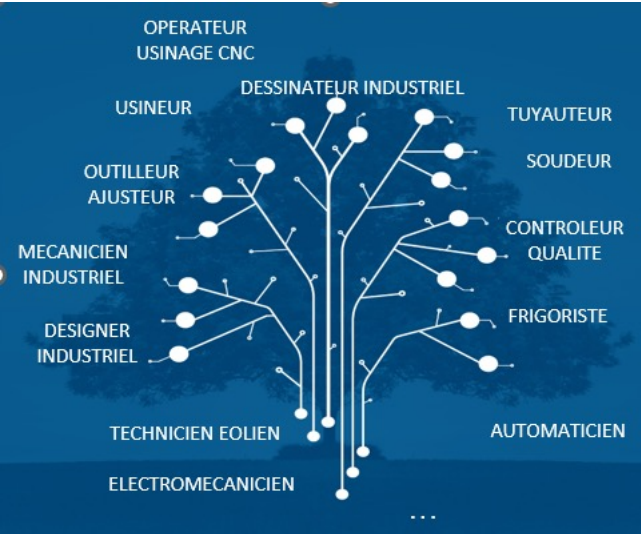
OPERATEUR
USINAGE CNC

DESSINATEUR INDUSTRIEL

USINEUR

TUYAUTEUR

SOUDEUR

OUTILLEUR
AJUSTEUR

CONTROLEUR
QUALITE

MECANICIEN
INDUSTRIEL

FRIGORISTE

DESIGNER
INDUSTRIEL

TECHNICIEN EOLIEN

AUTOMATICIEN

ELECTROMECANICIEN

...